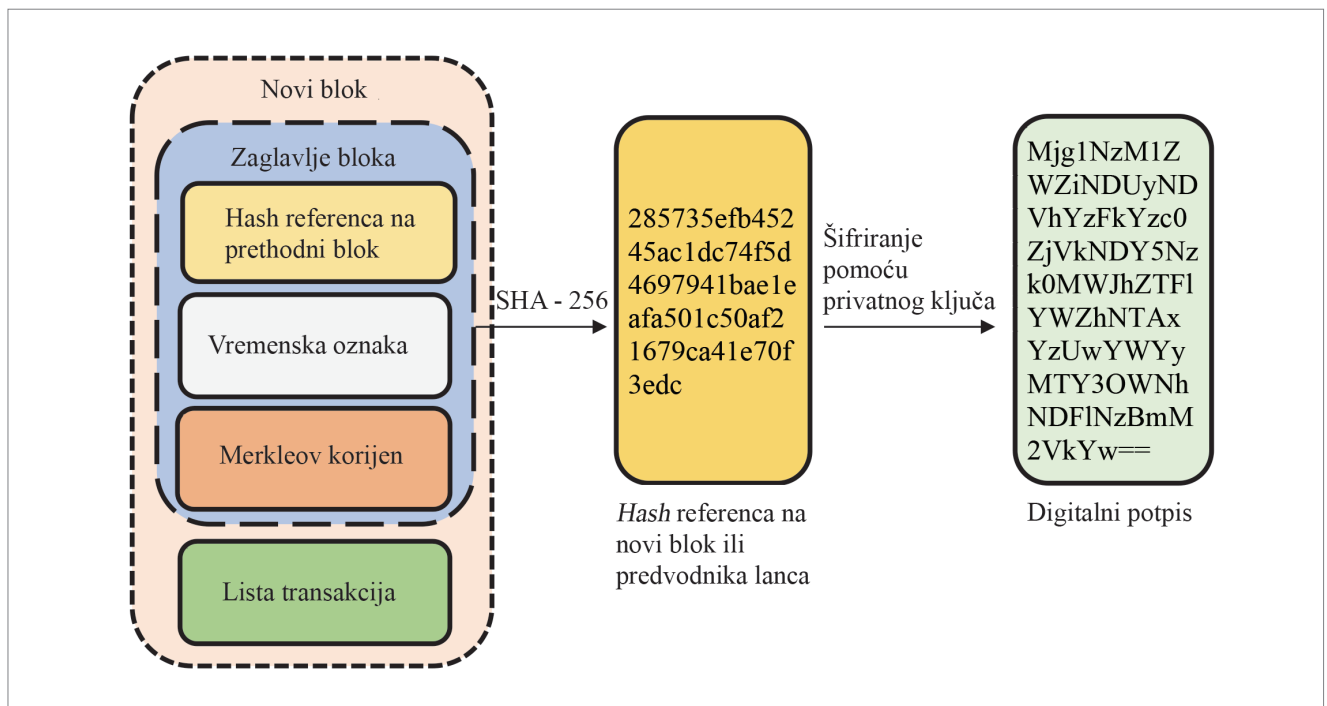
Novi blok

Zaglavlje bloka

Hash referenca na prethodni blok

Vremenska oznaka

Merkleov korijen

Lista transakcija

SHA - 256

285735efb452
45ac1dc74f5d
4697941bae1e
afa501c50af2
1679ca41e70f
3edc

Hash referenca na novi blok ili predvodnika lanca

Šifriranje pomoću privatnog ključa

Mjg1NzM1Z
WZiNDUyND
VhYzFkYzc0
ZjVkNDY5Nz
k0MWJhZTFl
YWZhNTAx
YzUwYWYy
MTY3OWNh
NDFlNzBmM
2VkYw==

Digitalni potpis